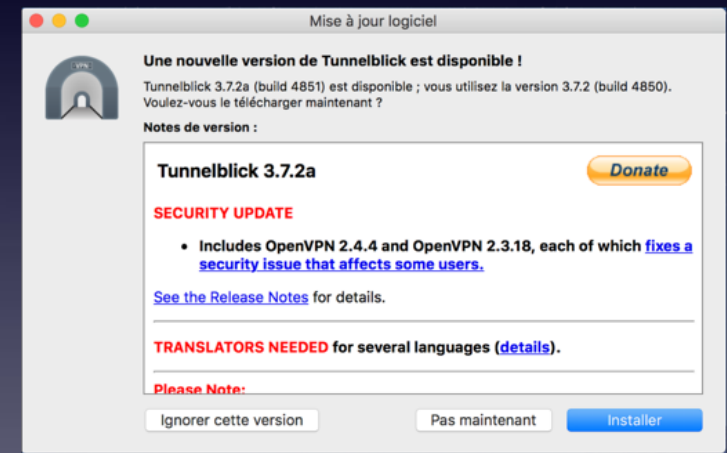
Mise à jour logiciel

VPN

Une nouvelle version de Tunnelblick est disponible !

Tunnelblick 3.7.2a (build 4851) est disponible ; vous utilisez la version 3.7.2 (build 4850). Voulez-vous le télécharger maintenant ?

Notes de version :

Tunnelblick 3.7.2a

Donate

SECURITY UPDATE

• Includes OpenVPN 2.4.4 and OpenVPN 2.3.18, each of which fixes a security issue that affects some users.

See the Release Notes for details.

TRANSLATORS NEEDED for several languages (details).

Please Note:

Ignorer cette version

Pas maintenant

Installer